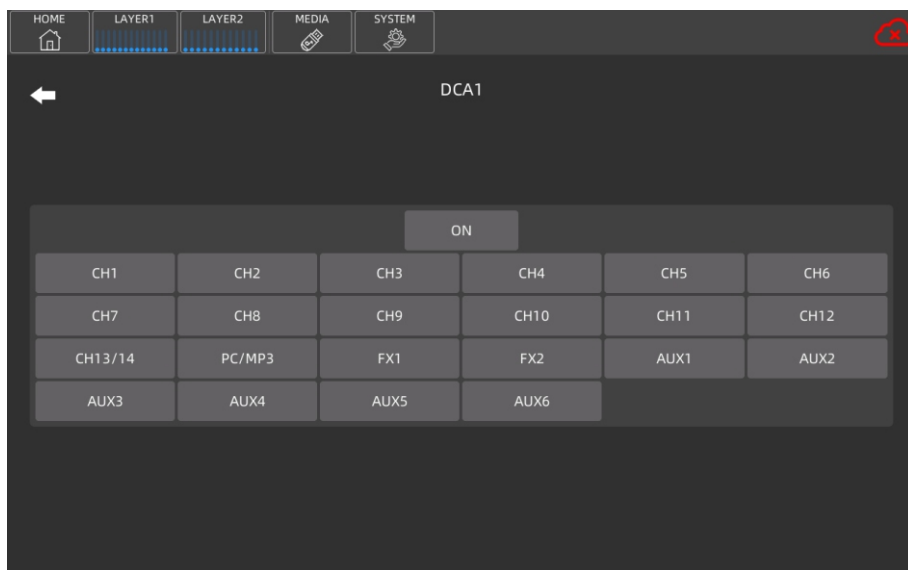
HOME LAYER1 LAYER2 MEDIA SYSTEM

DCA1

ON

| CH1 | CH2 | CH3 | CH4 | CH5 | CH6 |
|---|---|---|---|---|---|
| CH7 | CH8 | CH9 | CH10 | CH11 | CH12 |
| CH13/14 | PC/MP3 | FX1 | FX2 | AUX1 | AUX2 |
| AUX3 | AUX4 | AUX5 | AUX6 | | |